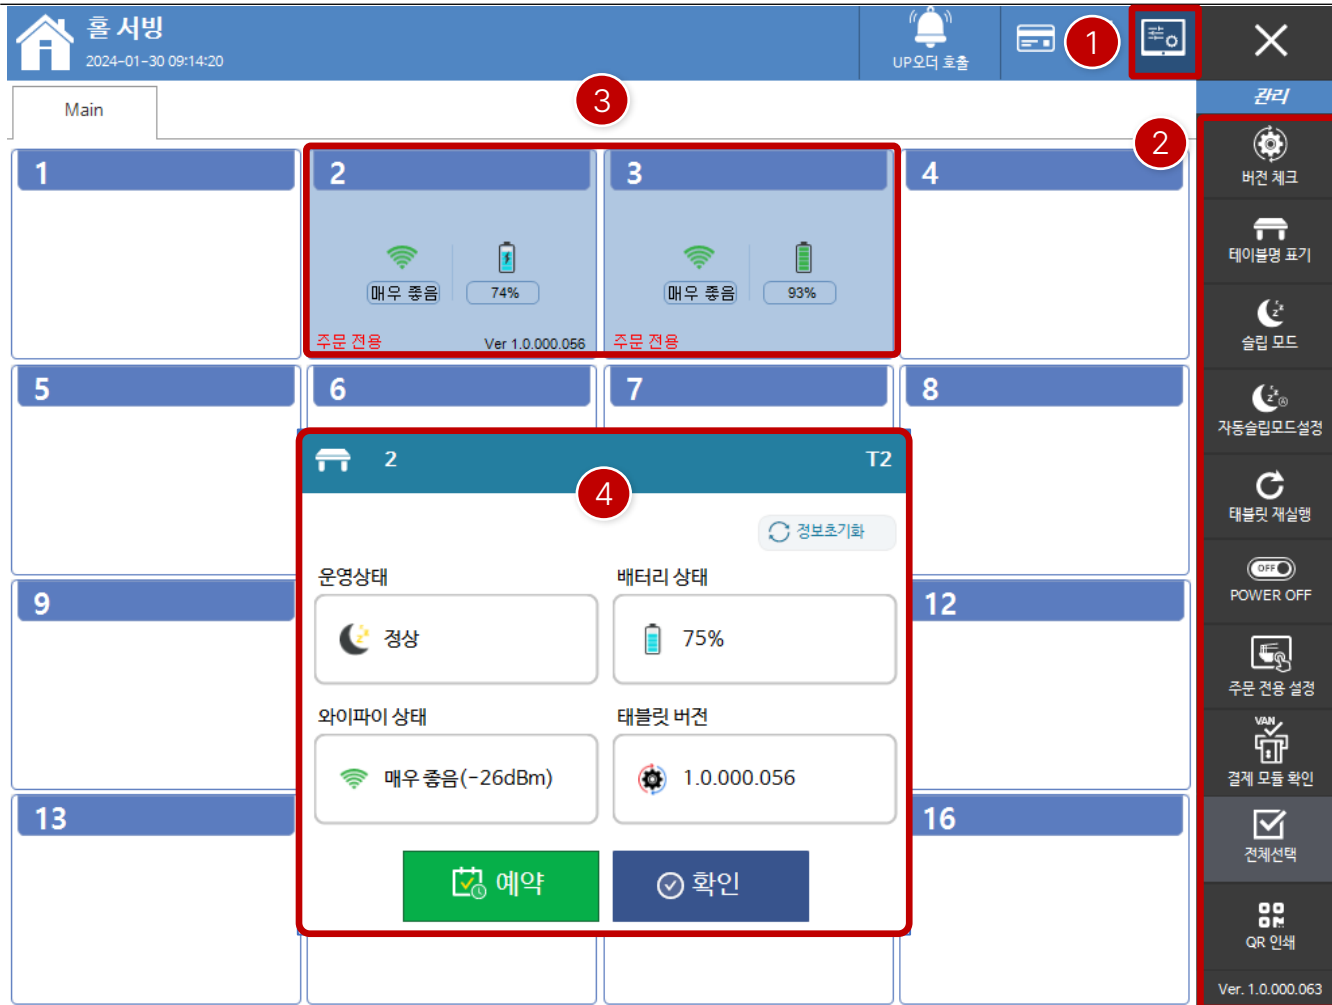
홀 서빙
2024-01-30 09:14:20

UP오더 호출

1

Main

3

관리

2

1

2

매우 좋음

74%

주문 전용

Ver 1.0.000.056

3

매우 좋음

93%

주문 전용

4

5

6

7

8

9

12

13

16

2

T2

4

정보초기화

운영상태

정상

배터리 상태

75%

와이파이 상태

매우 좋음(-26dBm)

태블릿 버전

1.0.000.056

예약

확인

버전 체크

테이블명 표기

슬립 모드

자동슬립모드설정

태블릿 재실행

OFF

POWER OFF

주문 전용 설정

VAN

결제 모듈 확인

전체선택

QR 인쇄

Ver. 1.0.000.063